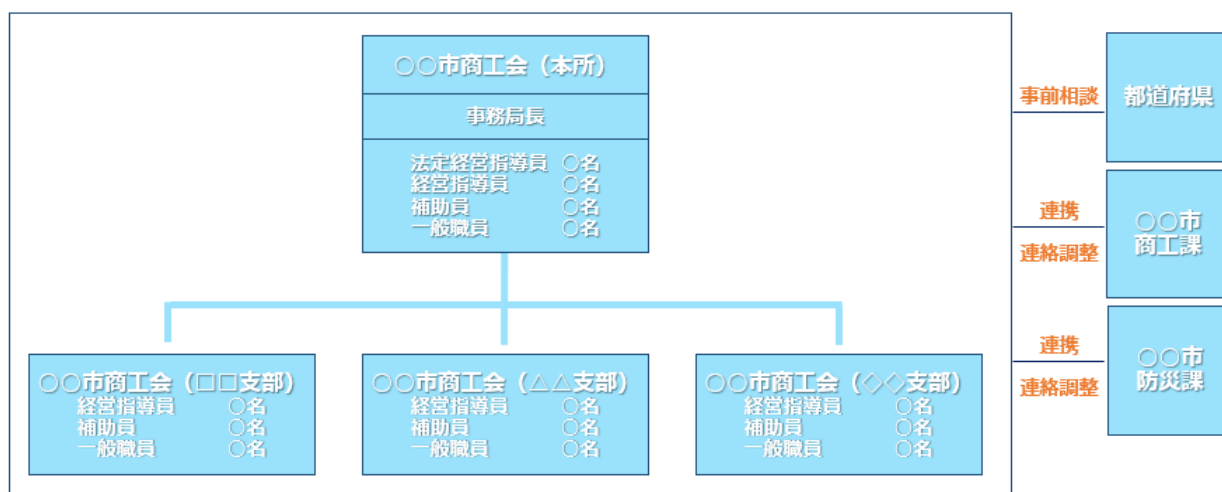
○○市商工会（本所）

事務局長

法定経営指導員　○名
経営指導員　○名
補助員　○名
一般職員　○名

○○市商工会（□□支部）
経営指導員　○名
補助員　○名
一般職員　○名

○○市商工会（△△支部）
経営指導員　○名
補助員　○名
一般職員　○名

○○市商工会（◇◇支部）
経営指導員　○名
補助員　○名
一般職員　○名

事前相談

都道府県

連携

連絡調整

○○市
商工課

連携

連絡調整

○○市
防災課